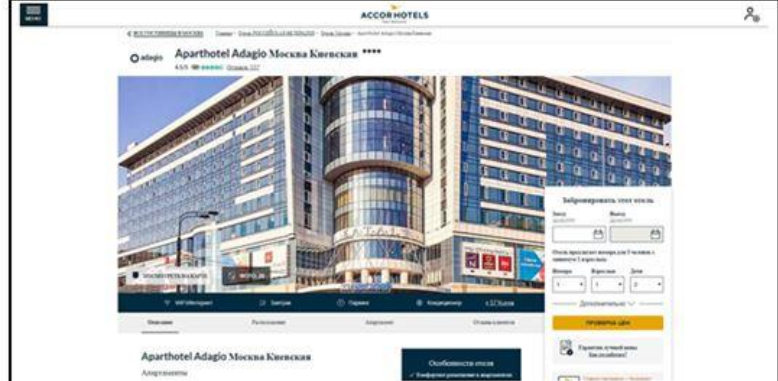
MENU

ACCOR HOTELS

Aparthotel Adagio Москва Киевская ****

adagio

4.3/5 Отзывы 337

Забронировать этот отель

Заезд

Выезд

Взрослые

Дети

1

1

0

Дополнительно

ПРОВЕРИТЬ ЦЕНЫ

ФОТО

Wi-Fi Интернет

Завтрак

Парковка

Кондиционер

Описание

Расположение

Апартаменты

Отзывы клиентов

Aparthotel Adagio Москва Киевская

Апартаменты

Особенности отеля

Гарантия лучшей цены